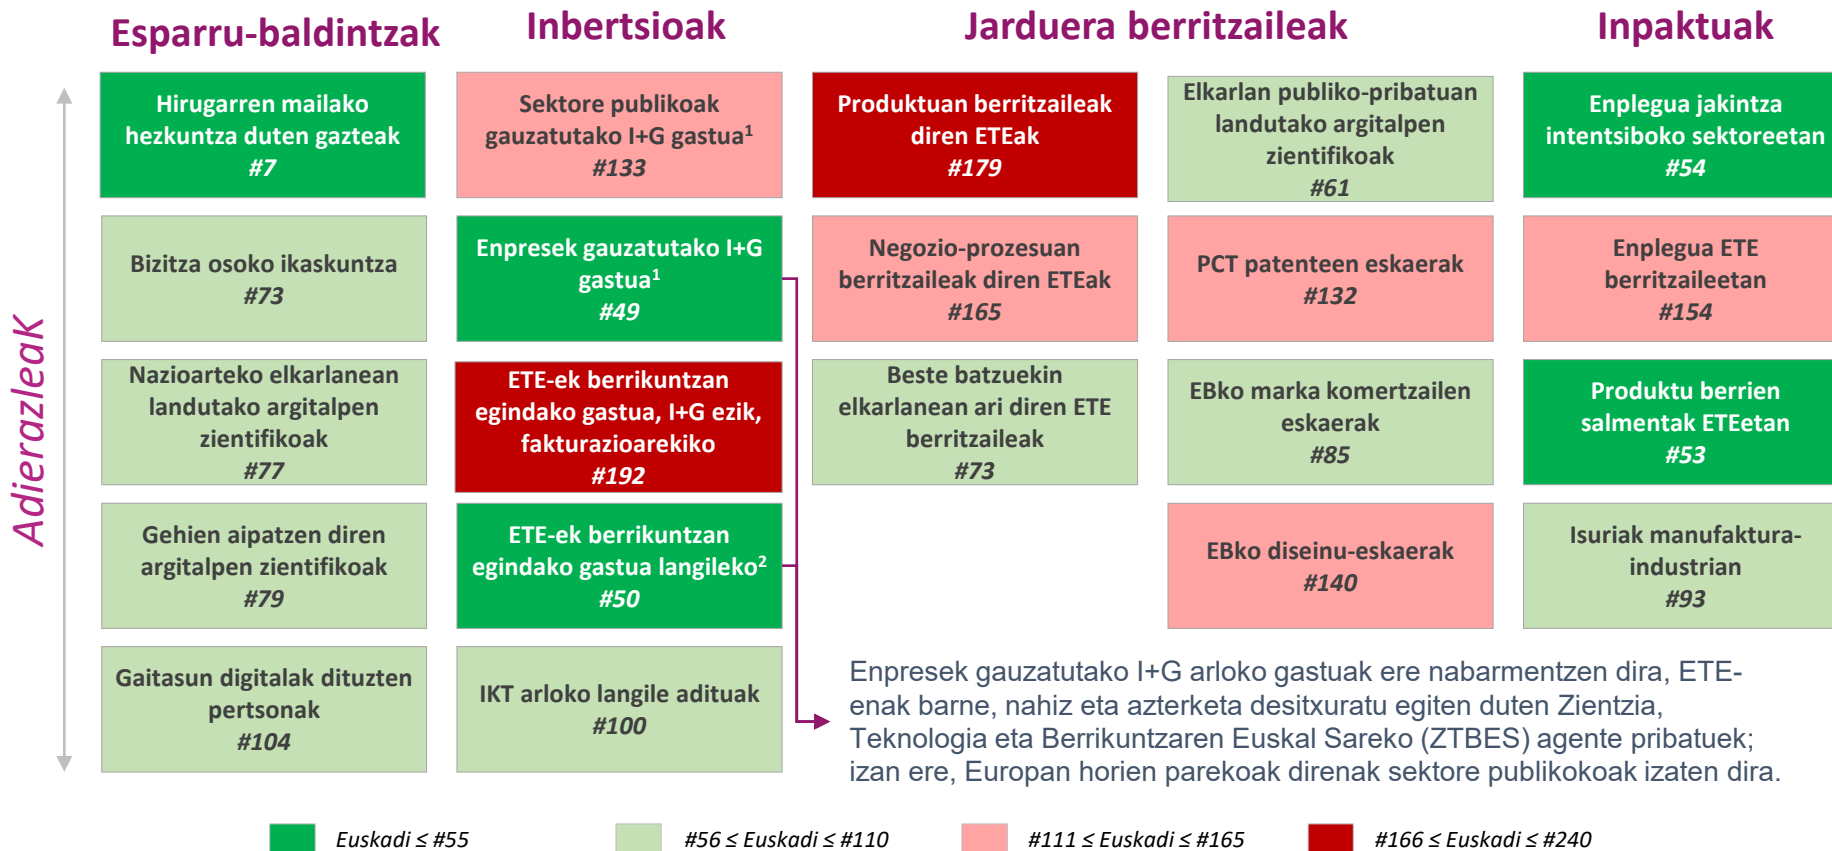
Esparru-baldintzak

Inbertsioak

Jarduera berritzaileak

Inpaktuak

Adierazleak

Hirugarren mailako hezkuntza duten gazteak
#7

Sektore publikoak gauzatutako I+G gastua$^1$
#133

Produktuan berritzaileak diren ETEak
#179

Elkarlan publiko-pribatuan landutako argitalpen zientifikoak
#61

Enplegua jakintza intentsiboko sektoreetan
#54

Bizitza osoko ikaskuntza
#73

Enpresek gauzatutako I+G gastua$^1$
#49

Negozio-prozesuan berritzaileak diren ETEak
#165

PCT patenteen eskaerak
#132

Enplegua ETE berritzaileetan
#154

Nazioarteko elkarlanean landutako argitalpen zientifikoak
#77

ETE-ek berrikuntzan egindako gastua, I+G ezik, fakturazioarekiko
#192

Beste batzuekin elkarlanean ari diren ETE berritzaileak
#73

EBko marka komertzailen eskaerak
#85

Produktu berrien salmentak ETEetan
#53

Gehien aipatzen diren argitalpen zientifikoak
#79

ETE-ek berrikuntzan egindako gastua langileko$^2$
#50

EBko diseinu-eskaerak
#140

Isuriak manufaktura-industrian
#93

Gaitasun digitalak dituzten pertsonak
#104

IKT arloko langile adituak
#120

Enpresek gauzatutako I+G arloko gastuak ere nabarmentzen dira, ETE-enak barne, nahiz eta azterketa desitxuratu egiten duten Zientzia, Teknologia eta Berrikuntzaren Euskal Sareko (ZTBES) agente pribatuek; izan ere, Europan horien parekoak direnak sektore publikokoak izaten dira.

Euskadi ≤ #55
#56 ≤ Euskadi ≤ #110
#111 ≤ Euskadi ≤ #165
#166 ≤ Euskadi ≤ #240